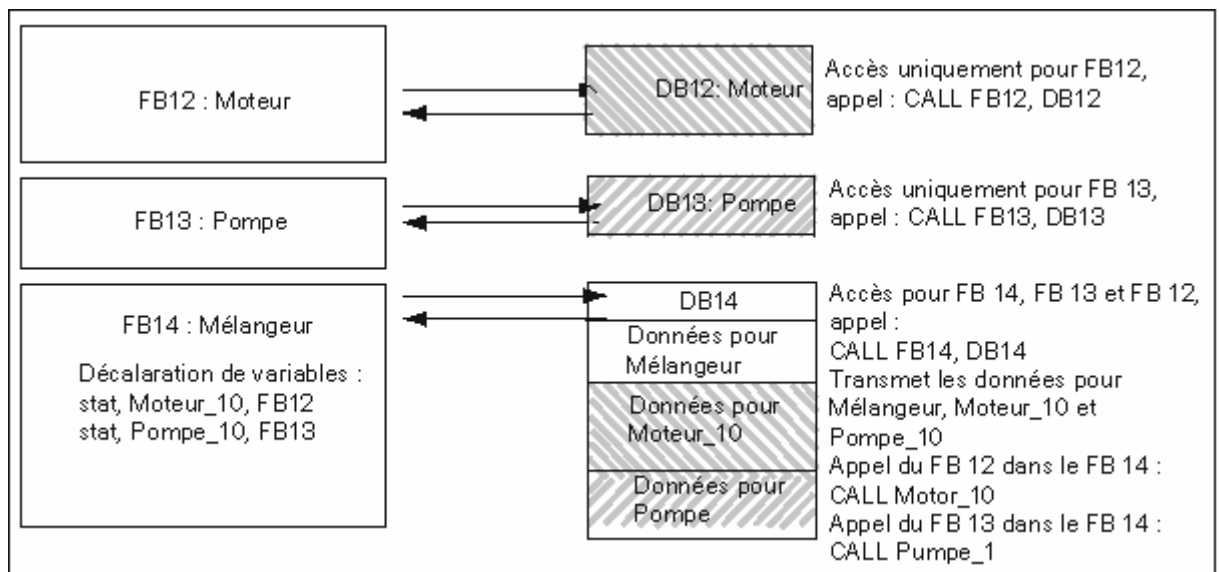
FB12 : Moteur

DB12: Moteur

Accès uniquement pour FB12, appel : CALL FB12, DB12

FB13 : Pompe

DB13: Pompe

Accès uniquement pour FB 13, appel : CALL FB13, DB13

FB14 : Mélangeur

Décalaration de variables :
stat, Moteur_10, FB12
stat, Pompe_10, FB13

DB14

Données pour Mélangeur

Données pour Moteur_10

Données pour Pompe

Accès pour FB 14, FB 13 et FB 12, appel :
CALL FB14, DB14
Transmet les données pour Mélangeur, Moteur_10 et Pompe_10
Appel du FB 12 dans le FB 14 :
CALL Motor_10
Appel du FB 13 dans le FB 14 :
CALL Pumpe_1